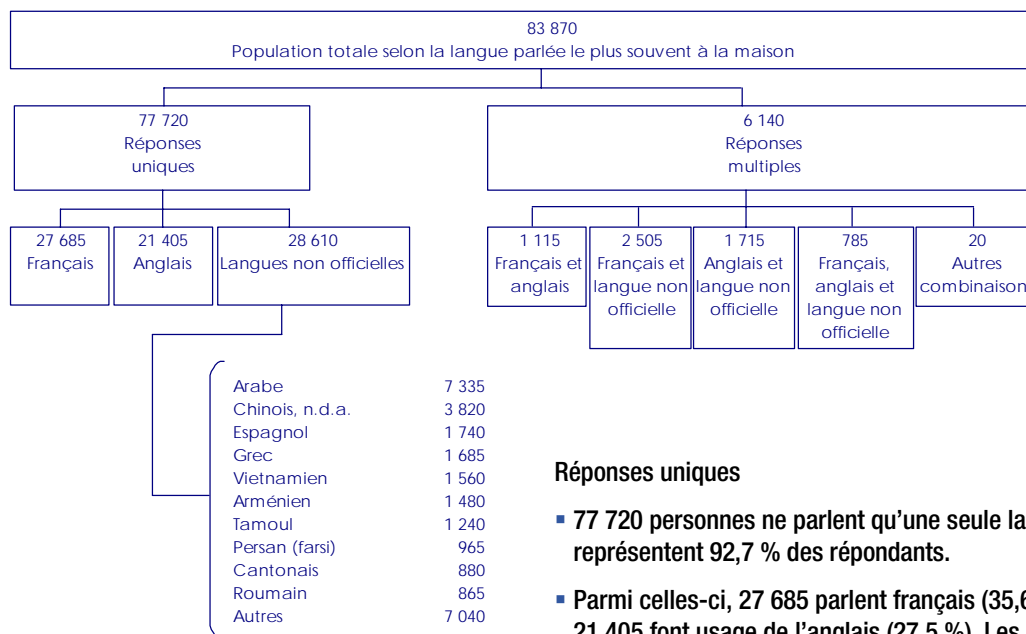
83 870
Population totale selon la langue parlée le plus souvent à la maison

77 720
Réponses uniques

6 140
Réponses multiples

27 685
Français

21 405
Anglais

28 610
Langues non officielles

1 115
Français et anglais

2 505
Français et langue non officielle

1 715
Anglais et langue non officielle

785
Français, anglais et langue non officielle

20
Autres combinaison

| | |
|---|---|
| Arabe | 7 335 |
| Chinois, n.d.a. | 3 820 |
| Espagnol | 1 740 |
| Grec | 1 685 |
| Vietnamien | 1 560 |
| Arménien | 1 480 |
| Tamoul | 1 240 |
| Persan (farsi) | 965 |
| Cantonais | 880 |
| Roumain | 865 |
| Autres | 7 040 |

Réponses uniques

▪ 77 720 personnes ne parlent qu'une seule la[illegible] représentent 92,7 % des répondants.

▪ Parmi celles-ci, 27 685 parlent français (35,6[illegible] 21 405 font usage de l'anglais (27,5 %). Les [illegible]